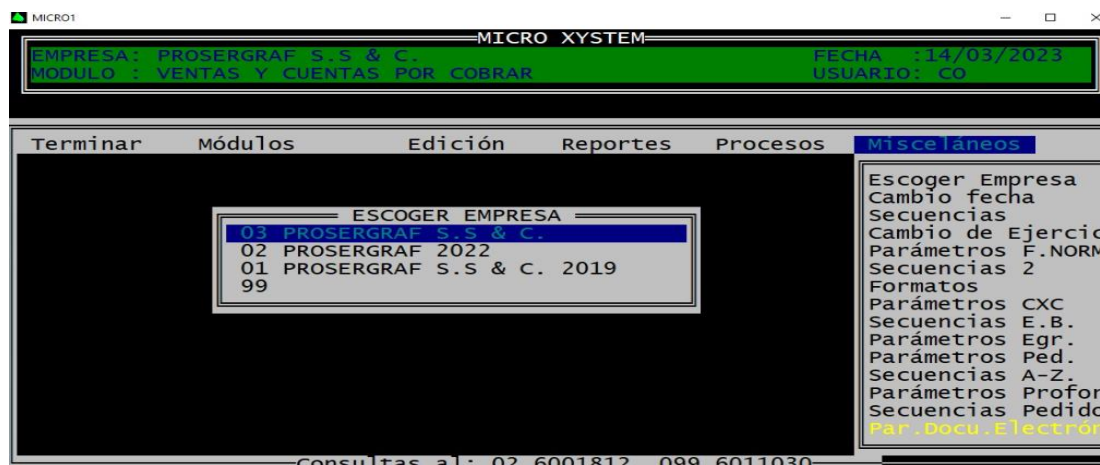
MICRO1

MICRO XYSTEM

EMPRESA: PROSERGRAF S.S & C.
MODULO : VENTAS Y CUENTAS POR COBRAR

FECHA :14/03/2023
USUARIO: CO

Terminar Módulos Edición Reportes Procesos Misceláneos

ESCOGER EMPRESA
03 PROSERGRAF S.S & C.
02 PROSERGRAF 2022
01 PROSERGRAF S.S & C. 2019
99

Escoger Empresa
Cambio fecha
Secuencias
Cambio de Ejercic
Parámetros F.NORM
Secuencias 2
Formatos
Parámetros CXC
Secuencias E.B.
Parámetros Egr.
Parámetros Ped.
Secuencias A-Z.
Parámetros Profor
Secuencias Pedido
Par.Docu.Electrón

Consultas al: 02 6001812 099 6011030